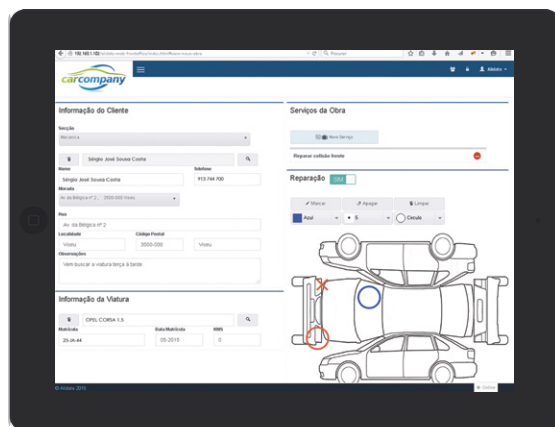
192.168.1.102/ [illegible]

Pesquisar

carcompany

Alfabeto

Informação do Cliente

Secção

Mecânica

Sérgio José Sousa Costa

Nome

Sérgio José Sousa Costa

Telefone

913 744 700

Morada

Av. da Bélgica nº 2 ... 3500-000 Viseu

Rua

Av. da Bélgica nº 2

Localidade

Viseu

Código Postal

3500-000

Viseu

Observações

Vem buscar a viatura terça à tarde

Informação da Viatura

OPEL CORSA 1.5

Matrícula

25-3A-44

Data Matrícula

08-2015

KMS

0

Serviços da Obra

Novo Serviço

Reparar colisão frente

Reparação

ON

Marcar

Apagar

Limpar

Azul

5

Círculo

© Alfabeto 2015

Online